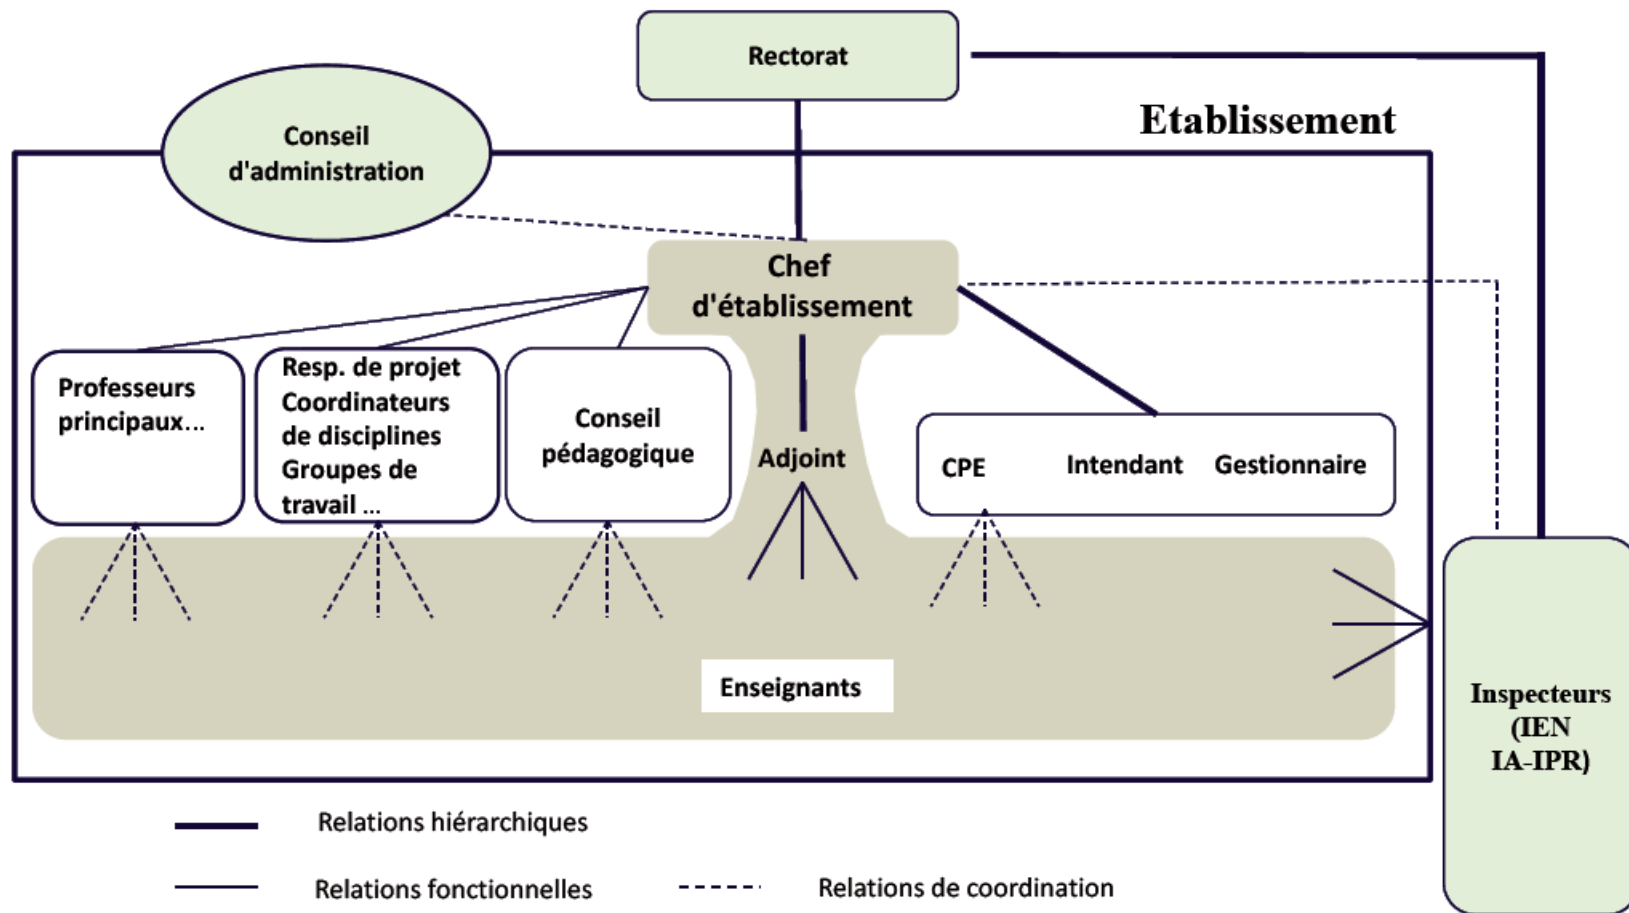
Rectorat

Etablissement

Conseil d'administration

Chef d'établissement

Professeurs principaux...

Resp. de projet
Coordinateurs de disciplines
Groupes de travail ...

Conseil pédagogique

Adjoint

CPE

Intendant

Gestionnaire

Enseignants

Inspecteurs (IEN IA-IPR)

Relations hiérarchiques

Relations fonctionnelles

Relations de coordination